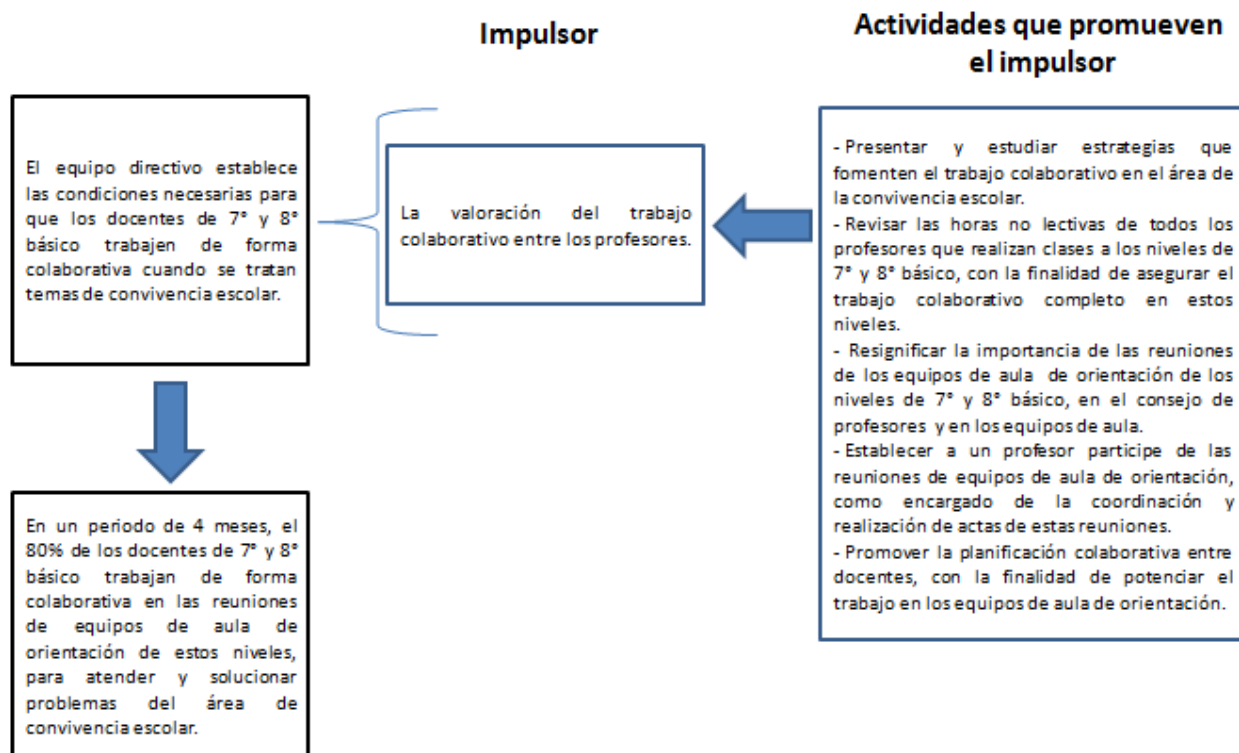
Impulsor

Actividades que promueven el impulsor

El equipo directivo establece las condiciones necesarias para que los docentes de 7° y 8° básico trabajen de forma colaborativa cuando se tratan temas de convivencia escolar.

La valoración del trabajo colaborativo entre los profesores.

- Presentar y estudiar estrategias que fomenten el trabajo colaborativo en el área de la convivencia escolar.
- Revisar las horas no lectivas de todos los profesores que realizan clases a los niveles de 7° y 8° básico, con la finalidad de asegurar el trabajo colaborativo completo en estos niveles.
- Resignificar la importancia de las reuniones de los equipos de aula de orientación de los niveles de 7° y 8° básico, en el consejo de profesores y en los equipos de aula.
- Establecer a un profesor participe de las reuniones de equipos de aula de orientación, como encargado de la coordinación y realización de actas de estas reuniones.
- Promover la planificación colaborativa entre docentes, con la finalidad de potenciar el trabajo en los equipos de aula de orientación.

En un periodo de 4 meses, el 80% de los docentes de 7° y 8° básico trabajan de forma colaborativa en las reuniones de equipos de aula de orientación de estos niveles, para atender y solucionar problemas del área de convivencia escolar.